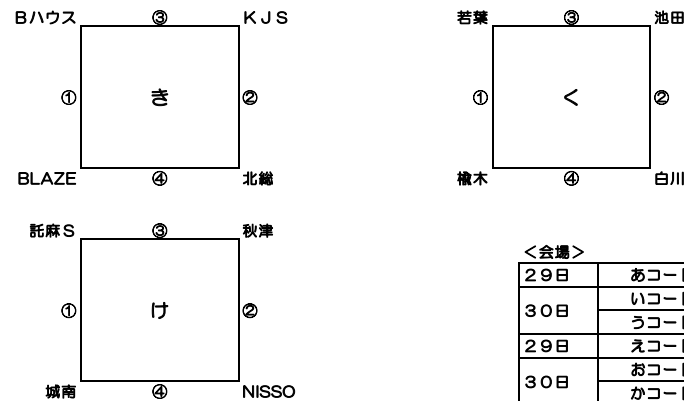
Bハウス ③ KJS
① き ②
BLAZE ④ 北総

若葉 ③ 池田
① く ②
橡木 ④ 白川

託麻S ③ 秋津
① け ②
城南 ④ NISSO

<会場>

| | |
|---|---|
| 29日 | あコー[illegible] |
| 30日 | いコー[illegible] |
| | うコー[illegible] |
| 29日 | えコー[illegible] |
| 30日 | おコー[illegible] |
| | かコー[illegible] |